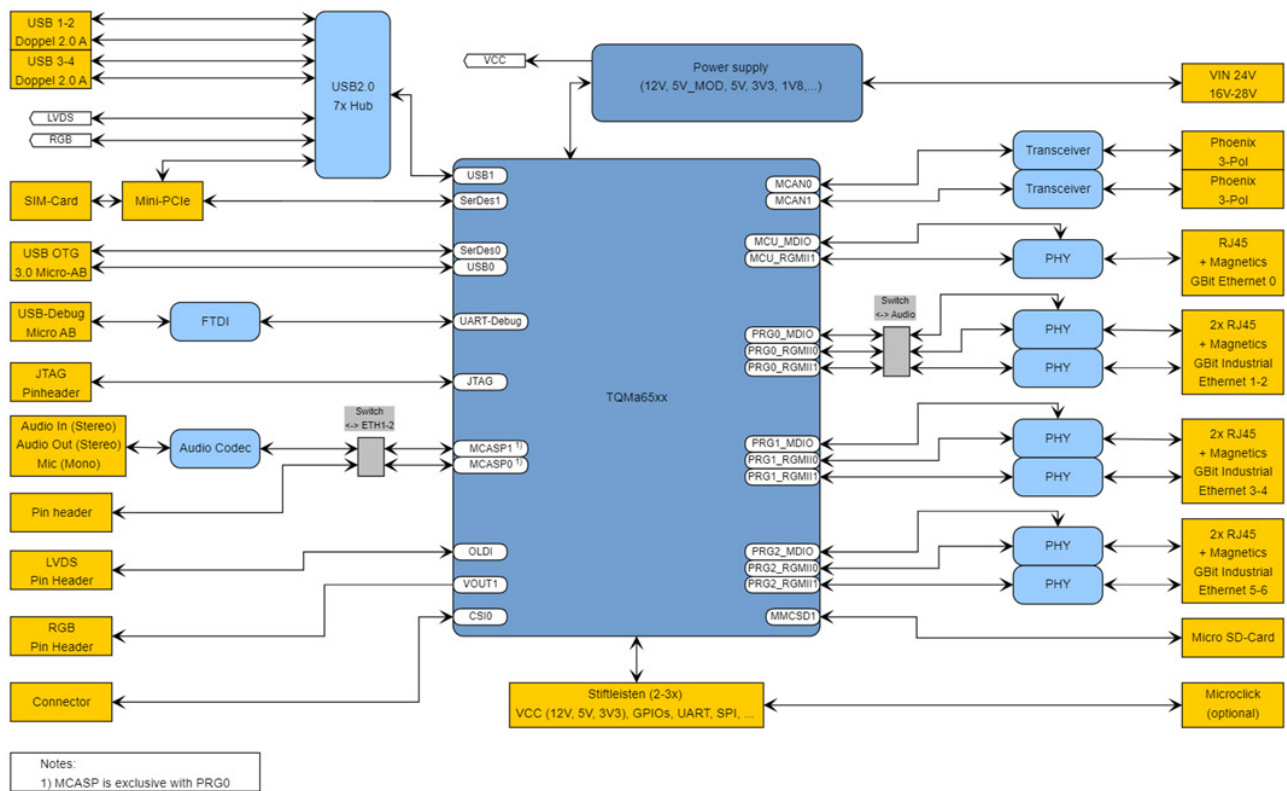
USB 1-2
Doppel 2.0 A
USB 3-4
Doppel 2.0 A
LVDS
RGB
USB2.0
7x Hub
VCC
Power supply
(12V, 5V_MOD, 5V, 3V3, 1V8,...)
VIN 24V
16V-28V
SIM-Card
Mini-PCIe
USB1
SerDes1
MCAN0
MCAN1
Transceiver
Transceiver
Phoenix
3-Pol
Phoenix
3-Pol
USB OTG
3.0 Micro-AB
SerDes0
USB0
MCU_MDIO
MCU_RGMII1
PHY
RJ45
+ Magnetics
GBit Ethernet 0
USB-Debug
Micro AB
FTDI
UART-Debug
Switch
<-> Audio
PRG0_MDIO
PRG0_RGMII0
PRG0_RGMII1
PHY
PHY
2x RJ45
+ Magnetics
GBit Industrial
Ethernet 1-2
JTAG
Pinheader
JTAG
TQMa65xx
Audio In (Stereo)
Audio Out (Stereo)
Mic (Mono)
Audio Codec
Switch
<-> ETH1-2
MCASP1 $^{1)}$
MCASP0 $^{1)}$
PRG1_MDIO
PRG1_RGMII0
PRG1_RGMII1
PHY
PHY
2x RJ45
+ Magnetics
GBit Industrial
Ethernet 3-4
Pin header
LVDS
Pin Header
OLDI
VOUT1
PRG2_MDIO
PRG2_RGMII0
PRG2_RGMII1
PHY
PHY
2x RJ45
+ Magnetics
GBit Industrial
Ethernet 5-6
RGB
Pin Header
CSI0
MMCSD1
Micro SD-Card
Connector
Stiftleisten (2-3x)
VCC (12V, 5V, 3V3), GPIOs, UART, SPI, ...
Microclick
(optional)

Notes:
1) MCASP is exclusive with PRG0